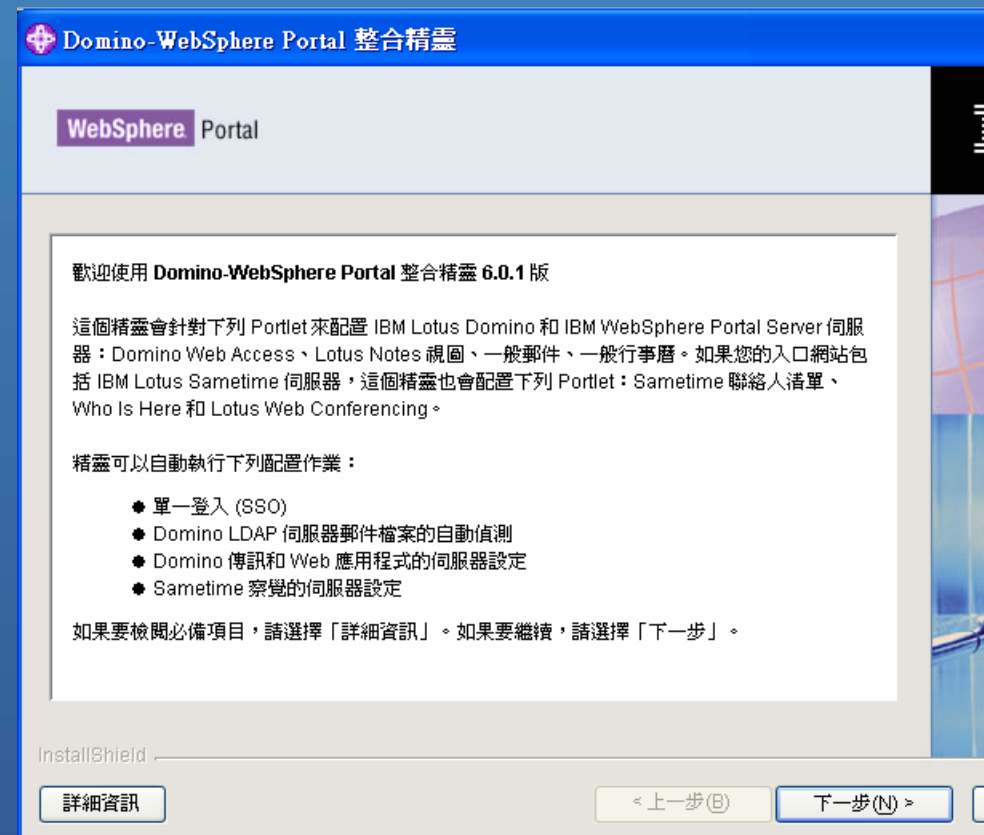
Domino-WebSphere Portal 整合精靈

WebSphere Portal

歡迎使用 Domino-WebSphere Portal 整合精靈 6.0.1 版

這個精靈會針對下列 Portlet 來配置 IBM Lotus Domino 和 IBM WebSphere Portal Server 伺服器：Domino Web Access、Lotus Notes 視圖、一般郵件、一般行事曆。如果您的入口網站包括 IBM Lotus Sametime 伺服器，這個精靈也會配置下列 Portlet：Sametime 聯絡人清單、Who Is Here 和 Lotus Web Conferencing。

精靈可以自動執行下列配置作業：

● 單一登入 (SSO)
● Domino LDAP 伺服器郵件檔案的自動偵測
● Domino 傳訊和 Web 應用程式的伺服器設定
● Sametime 察覺的伺服器設定

如果要檢閱必備項目，請選擇「詳細資訊」。如果要繼續，請選擇「下一步」。

InstallShield

詳細資訊

< 上一步(B)

下一步(N) >